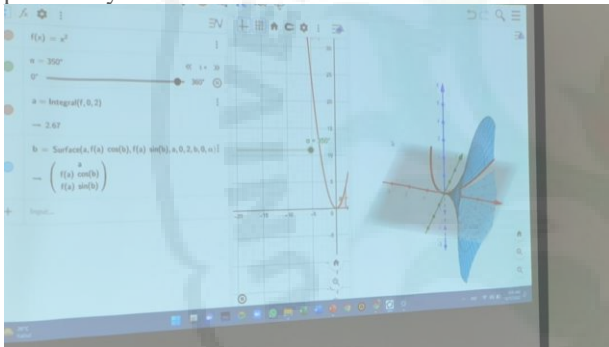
$f(x) = x^2$

$\alpha = 350°$

0°

360°

$a = \text{Integral}(f, 0, 2)$

$\rightarrow 2.67$

$b = \text{Surface}(u, f(u) \cos(v), f(u) \sin(v), u, 0, 2, v, 0, \alpha)$

$\rightarrow \begin{pmatrix} u \\ f(u) \cos(v) \\ f(u) \sin(v) \end{pmatrix}$

Input...

$\alpha = 350°$